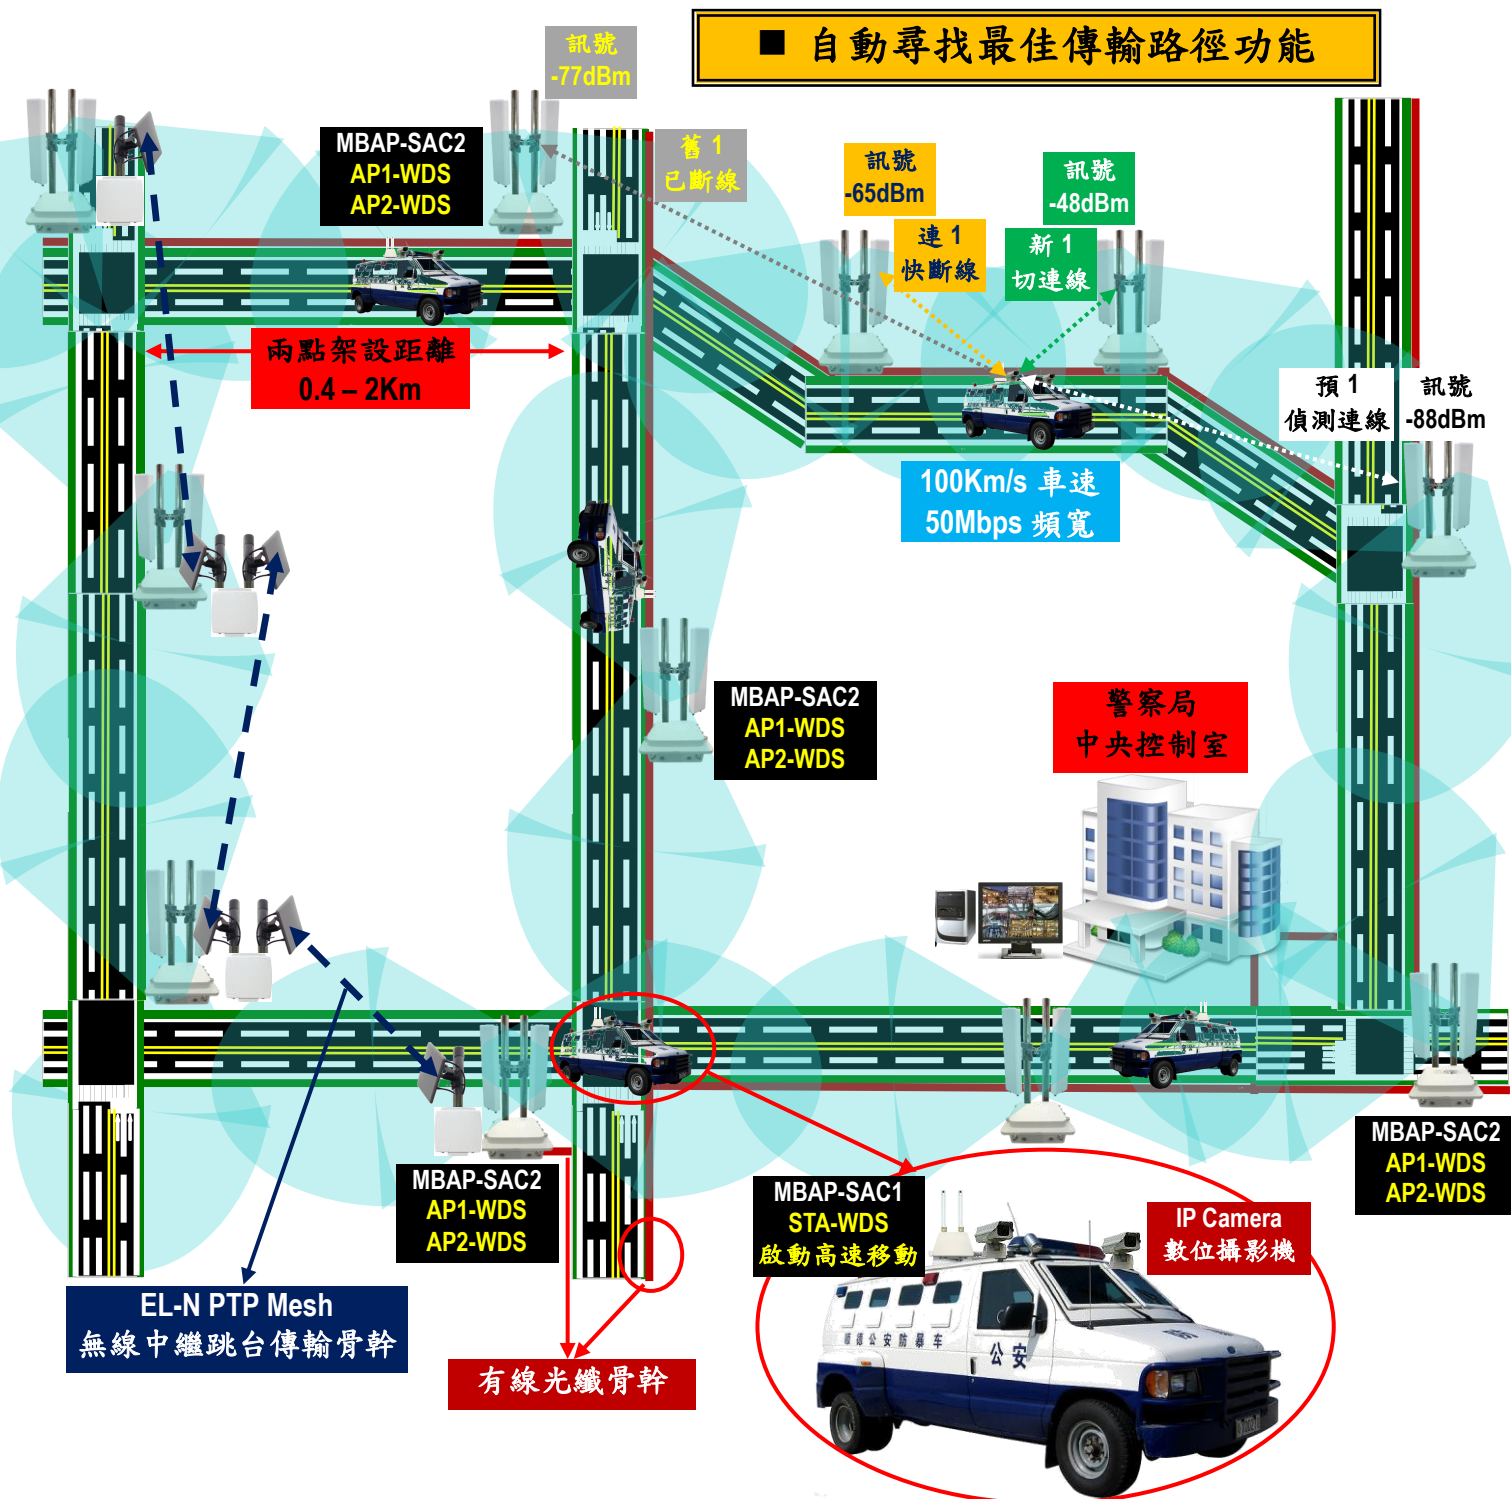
■ 自動尋找最佳傳輸路徑功能

訊號
-77dBm

MBAP-SAC2
AP1-WDS
AP2-WDS

舊 1
已斷線

訊號
-65dBm

連 1
快斷線

訊號
-48dBm

新 1
切連線

兩點架設距離
0.4 – 2Km

預 1
偵測連線

訊號
-88dBm

100Km/s 車速
50Mbps 頻寬

MBAP-SAC2
AP1-WDS
AP2-WDS

警察局
中央控制室

MBAP-SAC2
AP1-WDS
AP2-WDS

MBAP-SAC1
STA-WDS
啟動高速移動

IP Camera
數位攝影機

MBAP-SAC2
AP1-WDS
AP2-WDS

EL-N PTP Mesh
無線中繼跳台傳輸骨幹

有線光纖骨幹

公安